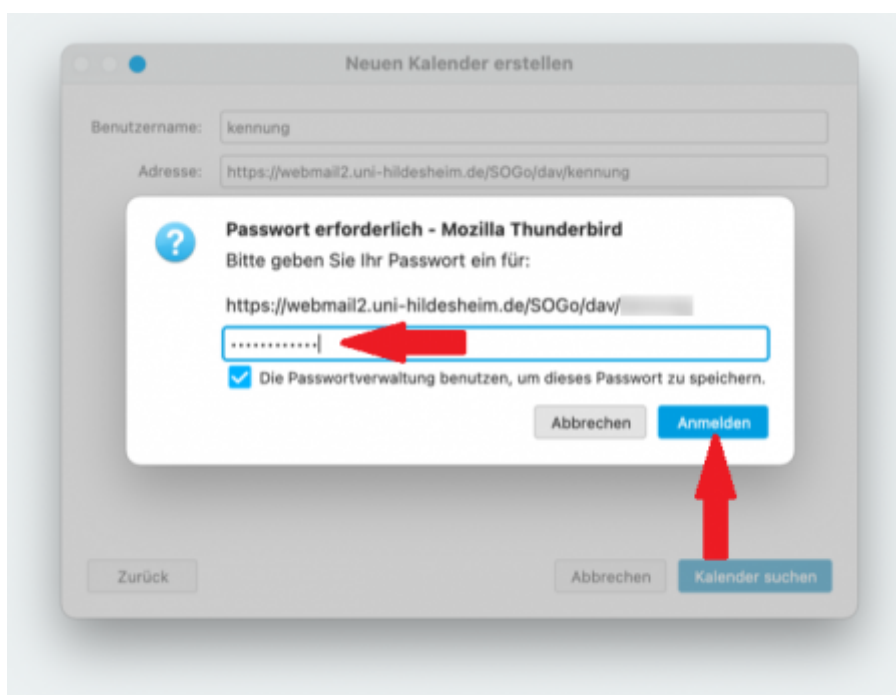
Neuen Kalender erstellen

Benutzername: kennung

Adresse: https://webmail2.uni-hildesheim.de/SOGo/dav/kennung

Passwort erforderlich - Mozilla Thunderbird

Bitte geben Sie Ihr Passwort ein für:

https://webmail2.uni-hildesheim.de/SOGo/dav/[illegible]

••••••••••••

Die Passwortverwaltung benutzen, um dieses Passwort zu speichern.

Abbrechen

Anmelden

Zurück

Abbrechen

Kalender suchen